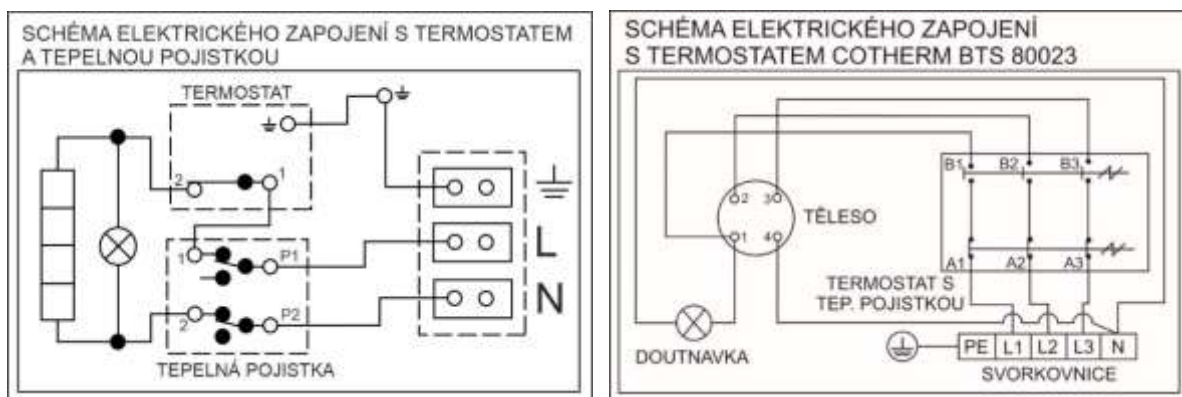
SCHÉMA ELEKTRICKÉHO ZAPOJENÍ S TERMOSTATEM A TEPELNOU POJISTKOU

TERMOSTAT

2

1

1

P1

2

P2

L

N

TEPELNÁ POJISTKA

SCHÉMA ELEKTRICKÉHO ZAPOJENÍ S TERMOSTATEM COTHERM BTS 80023

B1 B2 B3

2 3

TĚLESO

1 4

A1 A2 A3

TERMOSTAT S TEP. POJISTKOU

PE L1 L2 L3 N

DOUTNAVKA

SVORKOVNICE